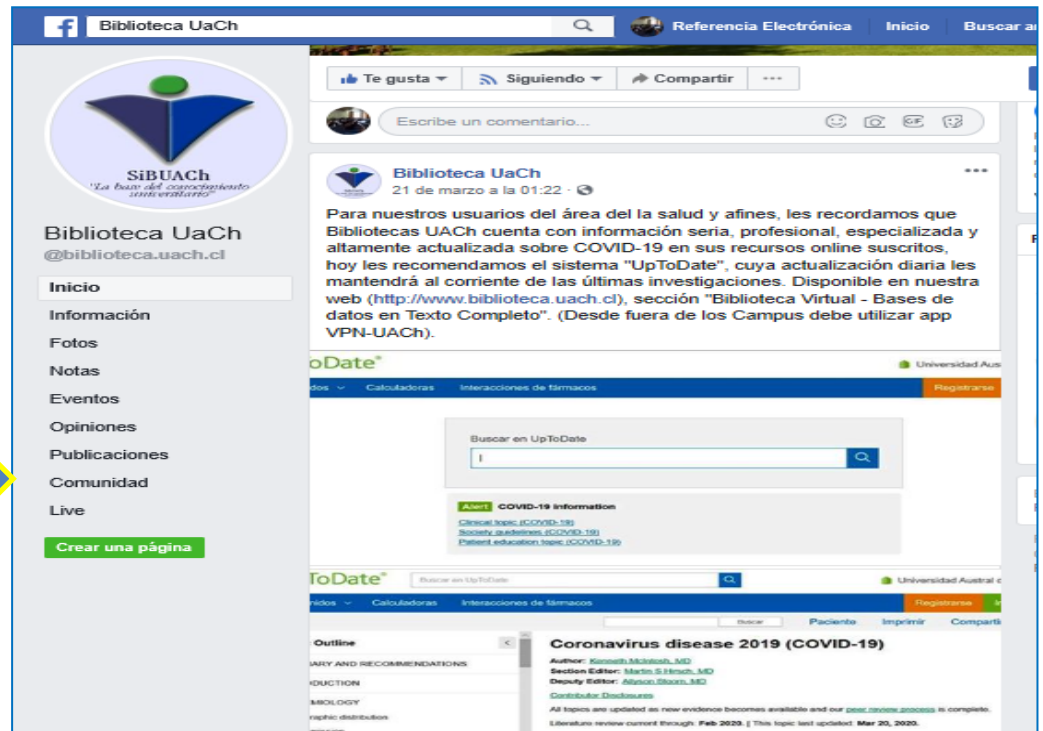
Biblioteca UaCh

Referencia Electrónica Inicio Buscar a

SiBUACh
"La base del conocimiento universitario"

Biblioteca UaCh
@biblioteca.uach.cl

Inicio
Información
Fotos
Notas
Eventos
Opiniones
Publicaciones
Comunidad
Live
Crear una página

Te gusta Siguiendo Compartir ···

Escribe un comentario...

Biblioteca UaCh
21 de marzo a la 01:22 ·

Para nuestros usuarios del área del la salud y afines, les recordamos que Bibliotecas UACh cuenta con información seria, profesional, especializada y altamente actualizada sobre COVID-19 en sus recursos online suscritos, hoy les recomendamos el sistema "UpToDate", cuya actualización diaria les mantendrá al corriente de las últimas investigaciones. Disponible en nuestra web (http://www.biblioteca.uach.cl), sección "Biblioteca Virtual - Bases de datos en Texto Completo". (Desde fuera de los Campus debe utilizar app VPN-UACh).

oDate® Universidad Aus
idos Calculadoras Interacciones de fármacos Registrarse

Buscar en UpToDate

Alert COVID-19 information
Clinical topic (COVID-19)
Society guidelines (COVID-19)
Patient education topic (COVID-19)

ToDate® Buscar en UpToDate Universidad Austral d
nidos Calculadoras Interacciones de fármacos Registrarse

Buscar Paciente Imprimir Compartir

Outline
ARY AND RECOMMENDATIONS
ODUCTION
MIOLOGY
raphic distribution

Coronavirus disease 2019 (COVID-19)
Author: Kenneth McIntosh, MD
Section Editor: Martin S Hirsch, MD
Deputy Editor: Allyson Bloom, MD
Contributor Disclosures
All topics are updated as new evidence becomes available and our peer review process is complete.
Literature review current through: Feb 2020. | This topic last updated: Mar 20, 2020.